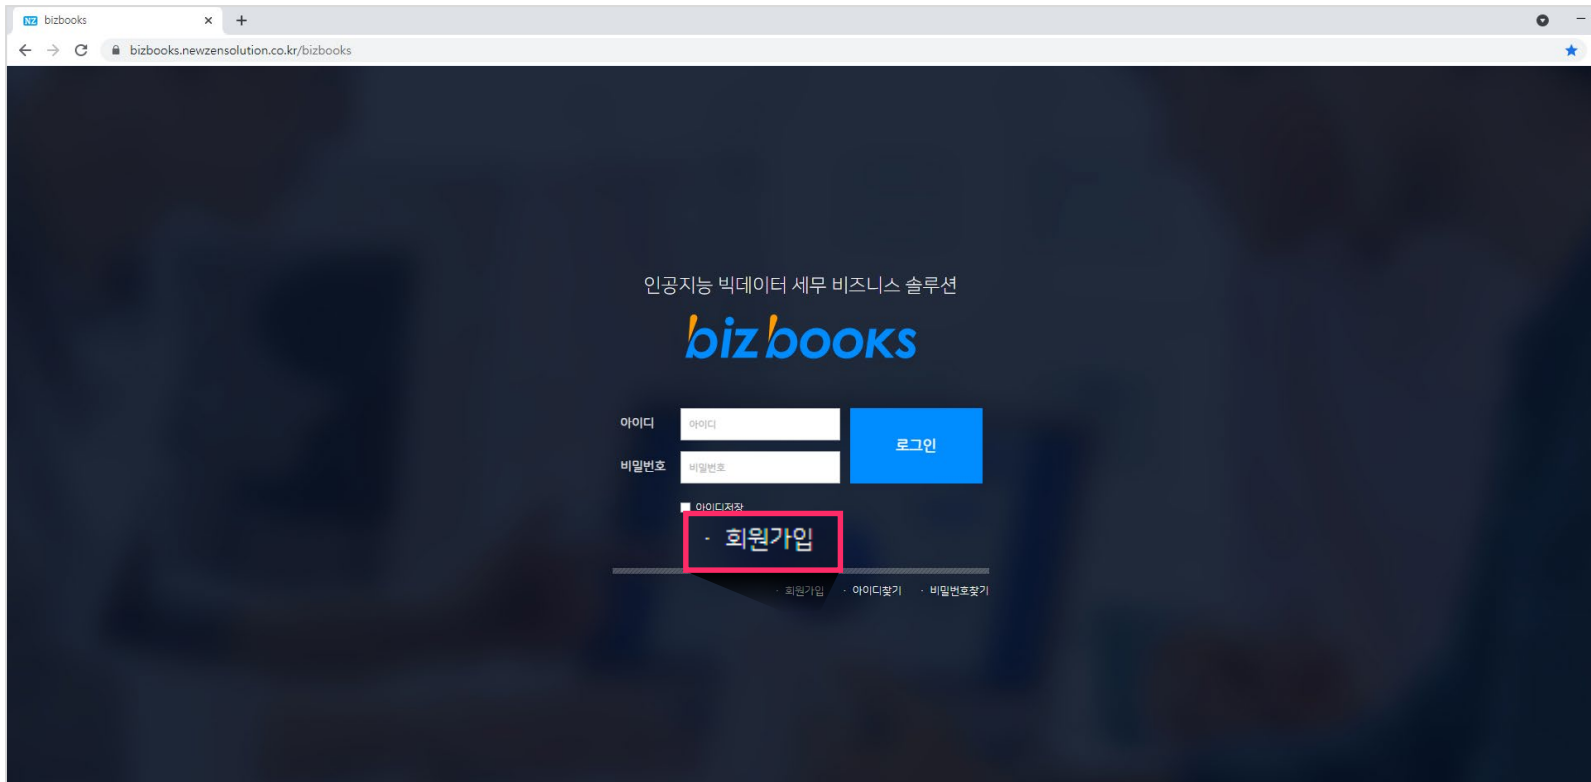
NZ bizbooks
×
+
bizbooks.newzensolution.co.kr/bizbooks

인공지능 빅데이터 세무 비즈니스 솔루션

bizbooks

아이디 아이디
비밀번호 비밀번호
로그인

아이디저장

· 회원가입

· 회원가입 · 아이디찾기 · 비밀번호찾기